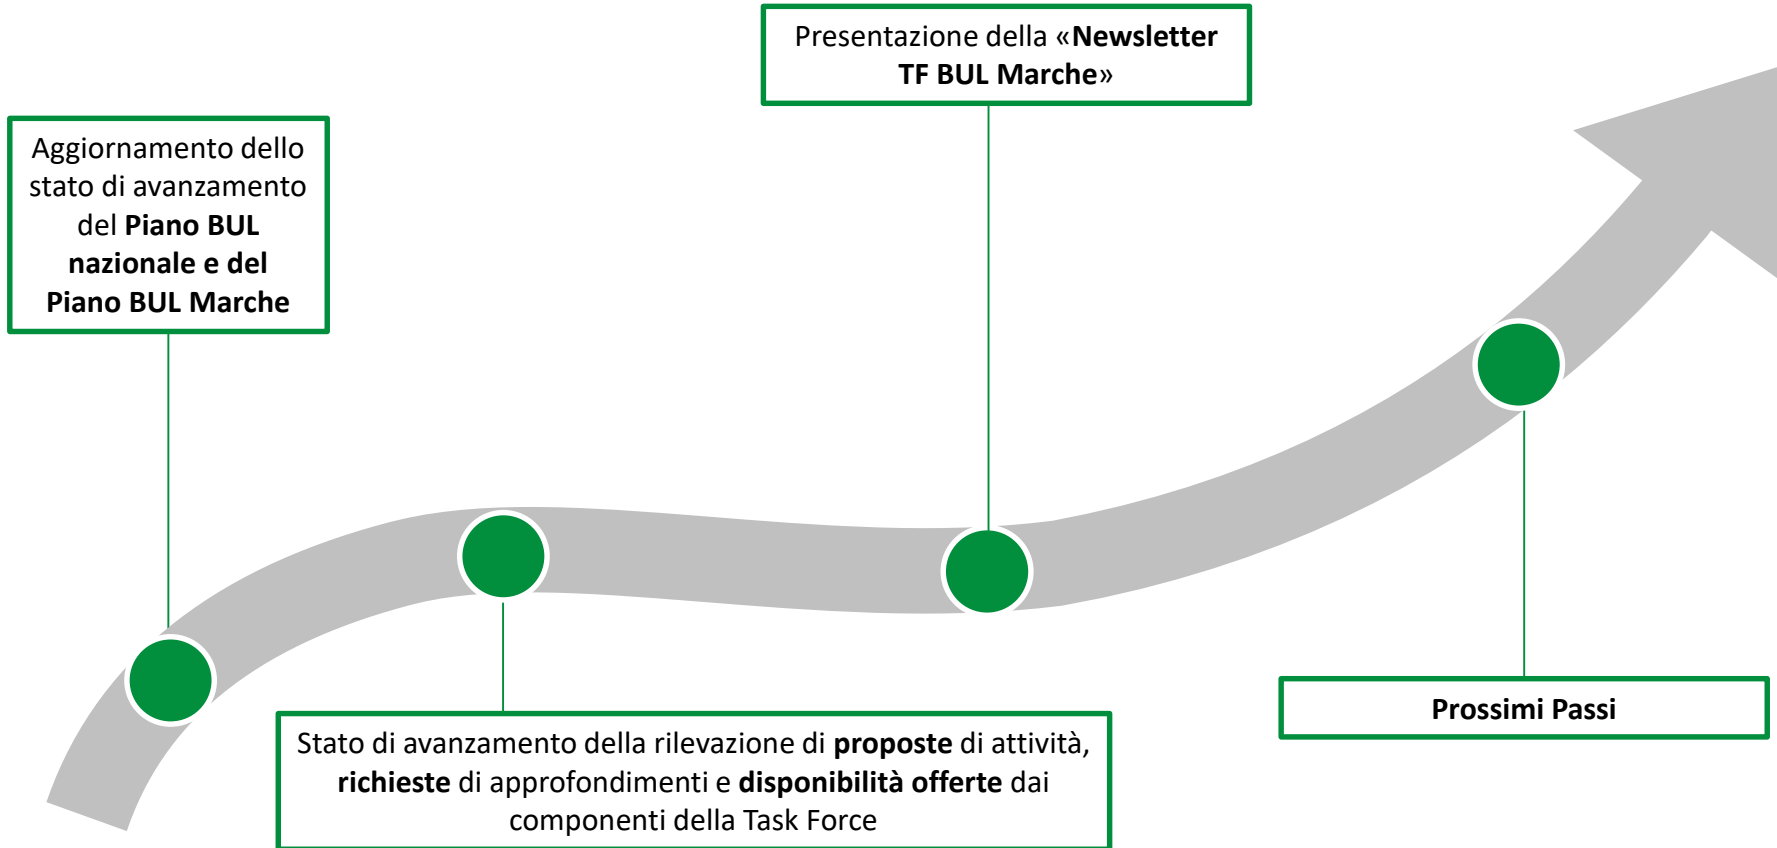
Aggiornamento dello stato di avanzamento del Piano BUL nazionale e del Piano BUL Marche

Stato di avanzamento della rilevazione di proposte di attività, richieste di approfondimenti e disponibilità offerte dai componenti della Task Force

Presentazione della «Newsletter TF BUL Marche»

Prossimi Passi